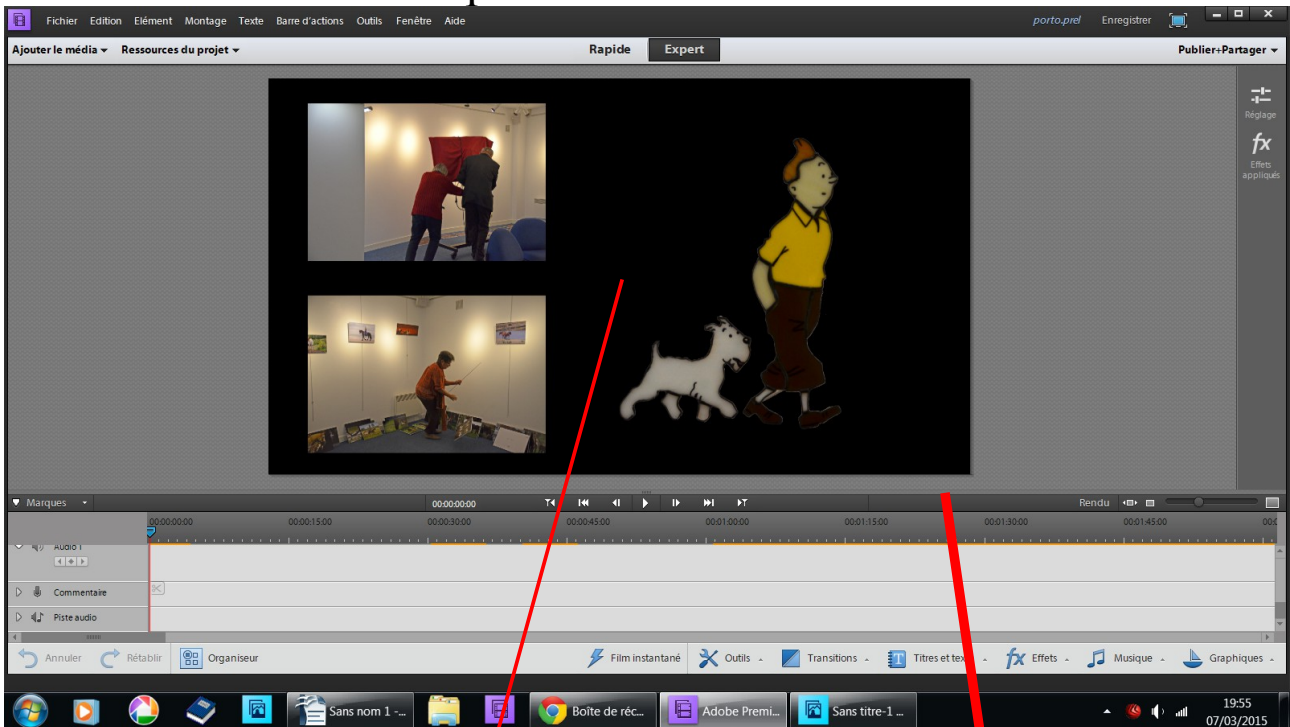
Fichier Edition Elément Montage Texte Barre d'actions Outils Fenêtre Aide

porto.prel Enregistrer

Ajouter le média ▾ Ressources du projet ▾

Rapide Expert

Publier+Partager ▾

Réglage

fx
Effets appliqués

Marques

00:00:00:00

Rendu

00:00:00:00 00:00:15:00 00:00:30:00 00:00:45:00 00:01:00:00 00:01:15:00 00:01:30:00 00:01:45:00

Audio 1

Commentaire

Piste audio

Annuler Rétablir Organiseur

Film instantané Outils Transitions Titres et tex Effets Musique Graphiques

Sans nom 1 -... Boîte de réc... Adobe Premi... Sans titre-1 ...

19:55
07/03/2015